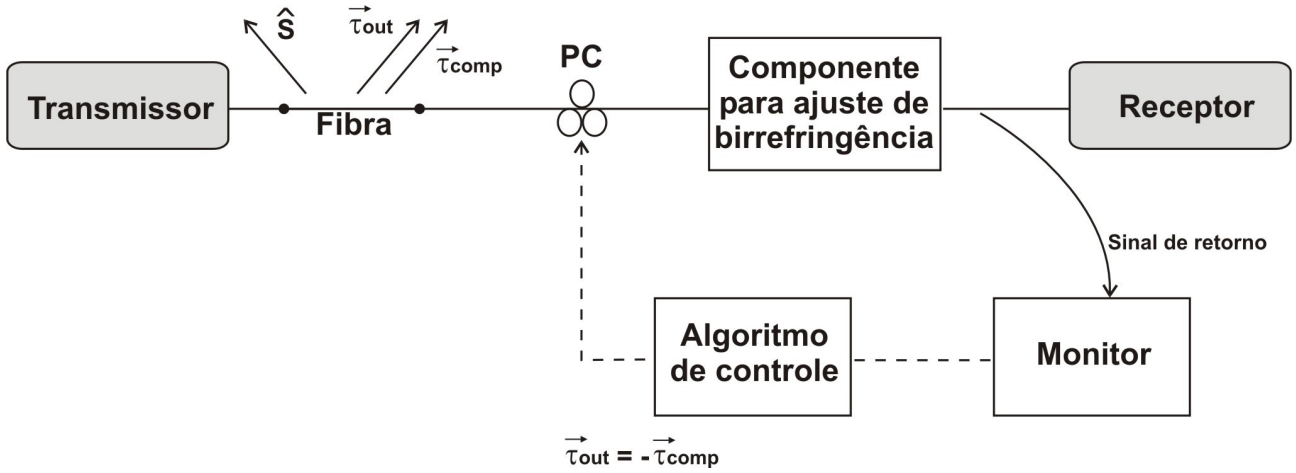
$\hat{S}$

$\vec{\tau}_{out}$

$\vec{\tau}_{comp}$

PC

Componente para ajuste de birrefringência

Transmissor

Fibra

Receptor

Sinal de retorno

Algoritmo de controle

Monitor

$\vec{\tau}_{out} = -\vec{\tau}_{comp}$